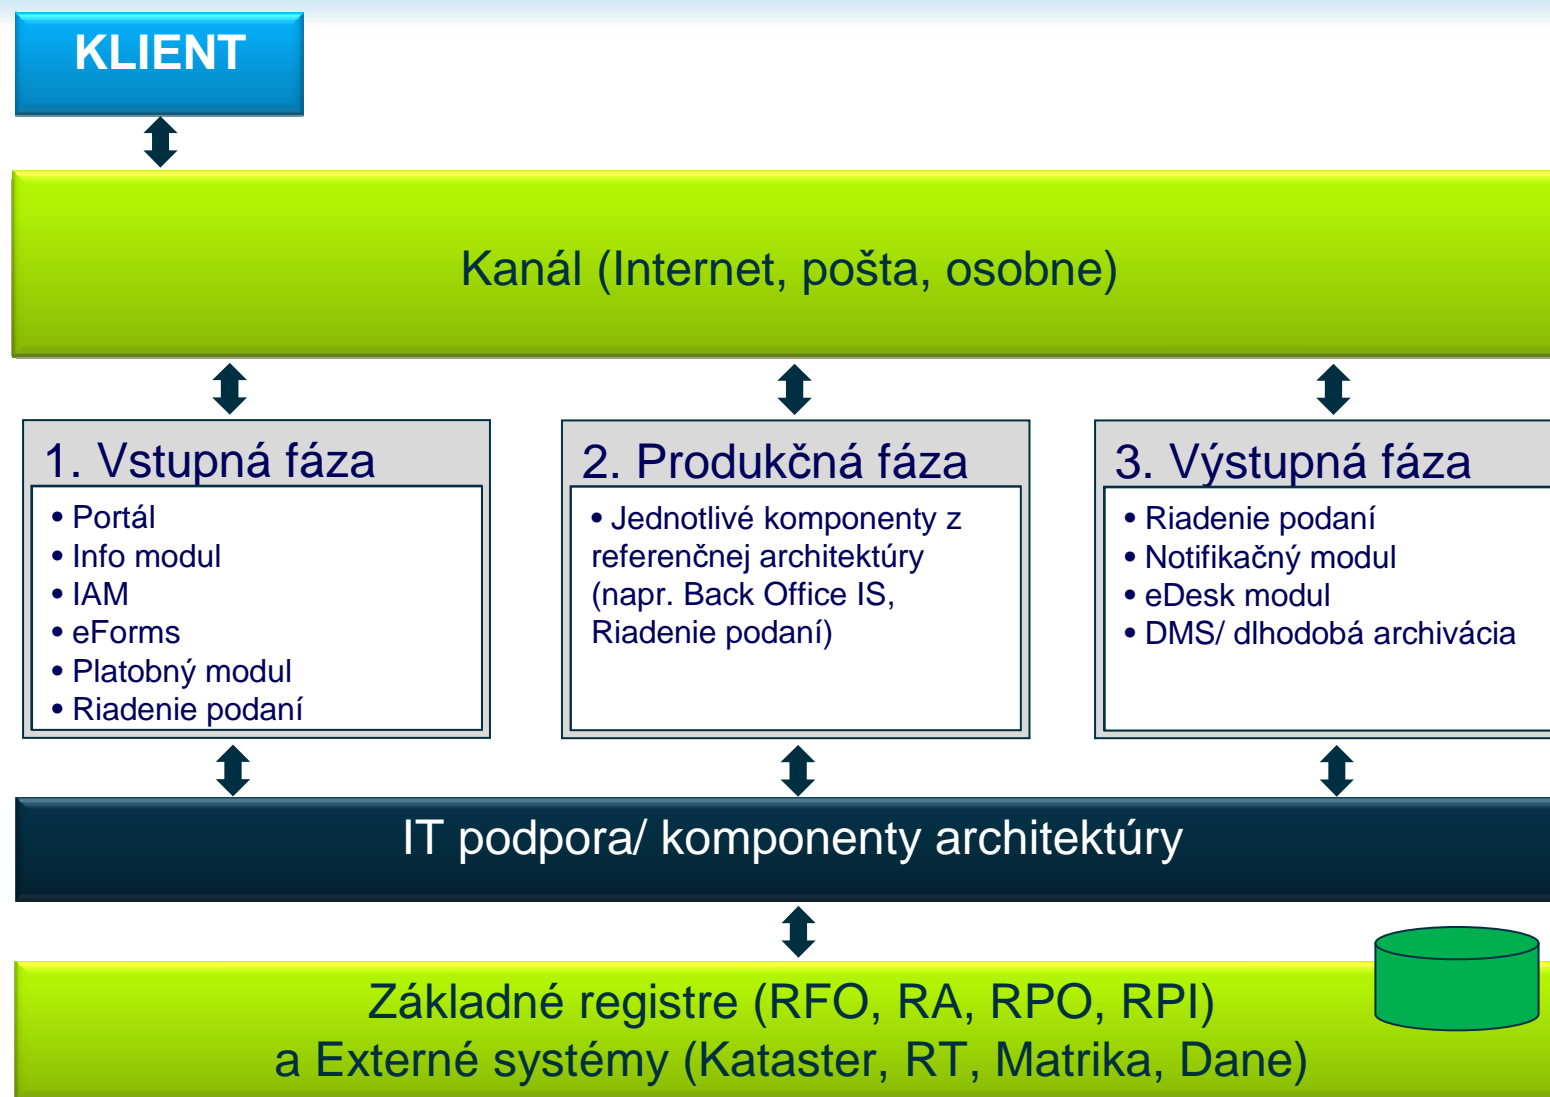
KLIENT

Kanál (Internet, pošta, osobne)

1. Vstupná fáza

• Portál
• Info modul
• IAM
• eForms
• Platobný modul
• Riadenie podaní

2. Produkčná fáza

• Jednotlivé komponenty z referenčnej architektúry (napr. Back Office IS, Riadenie podaní)

3. Výstupná fáza

• Riadenie podaní
• Notifikačný modul
• eDesk modul
• DMS/ dlhodobá archivácia

IT podpora/ komponenty architektúry

Základné registre (RFO, RA, RPO, RPI)
a Externé systémy (Kataster, RT, Matrika, Dane)